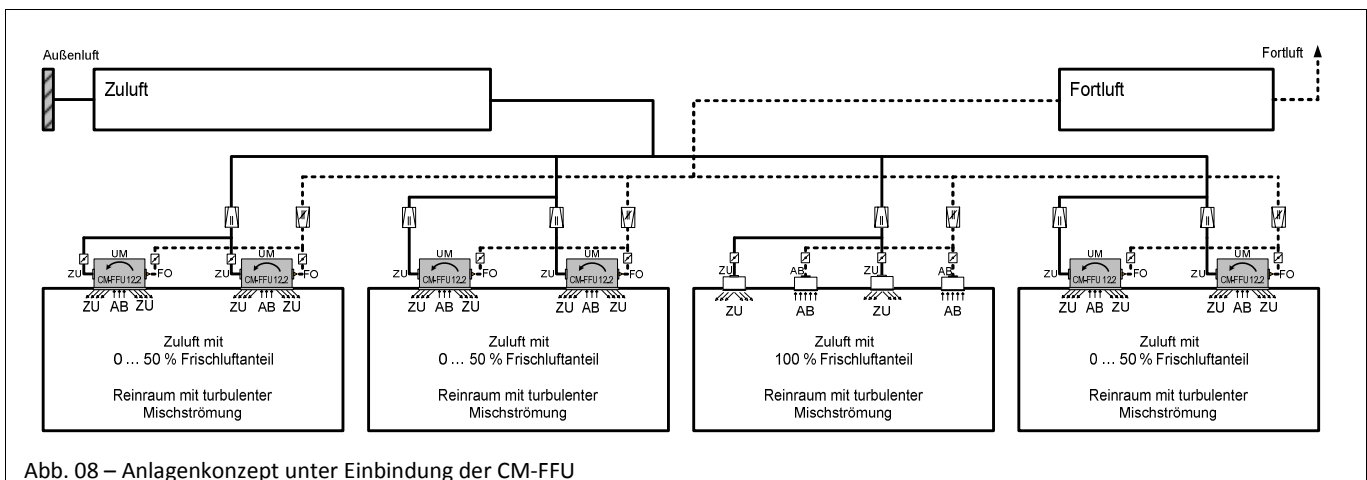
Außenluft

Zuluft

Fortluft

Fortluft

UM
ZU CM-FFU 12,2 FO
ZU AB ZU

UM
ZU CM-FFU 12,2 FO
ZU AB ZU

Zuluft mit
0 … 50 % Frischluftanteil

Reinraum mit turbulenter Mischströmung

UM
ZU CM-FFU 12,2 FO
ZU AB ZU

UM
ZU CM-FFU 12,2 FO
ZU AB ZU

Zuluft mit
0 … 50 % Frischluftanteil

Reinraum mit turbulenter Mischströmung

ZU AB ZU AB
ZU AB ZU AB

Zuluft mit
100 % Frischluftanteil

Reinraum mit turbulenter Mischströmung

UM
ZU CM-FFU 12,2 FO
ZU AB ZU

UM
ZU CM-FFU 12,2 FO
ZU AB ZU

Zuluft mit
0 … 50 % Frischluftanteil

Reinraum mit turbulenter Mischströmung

Abb. 08 – Anlagenkonzept unter Einbindung der CM-FFU